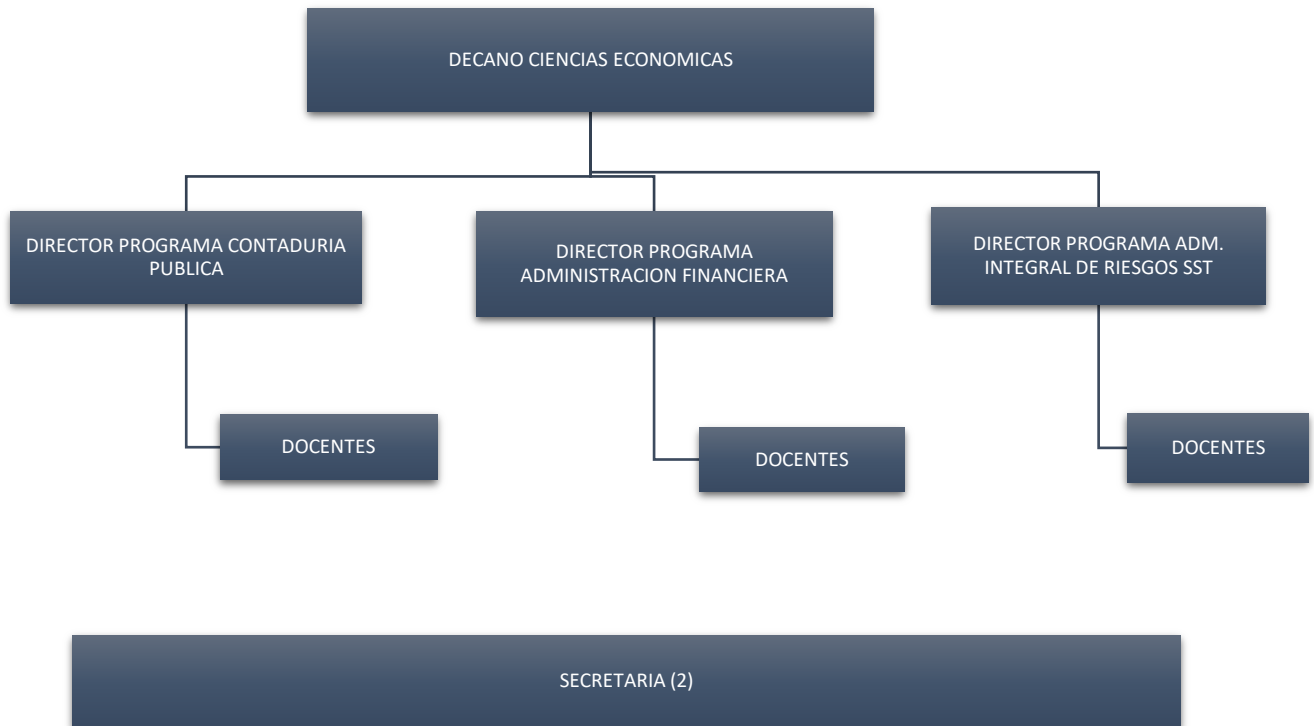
DECANO CIENCIAS ECONOMICAS

DIRECTOR PROGRAMA CONTADURIA PUBLICA

DIRECTOR PROGRAMA ADMINISTRACION FINANCIERA

DIRECTOR PROGRAMA ADM. INTEGRAL DE RIESGOS SST

DOCENTES

DOCENTES

DOCENTES

SECRETARIA (2)